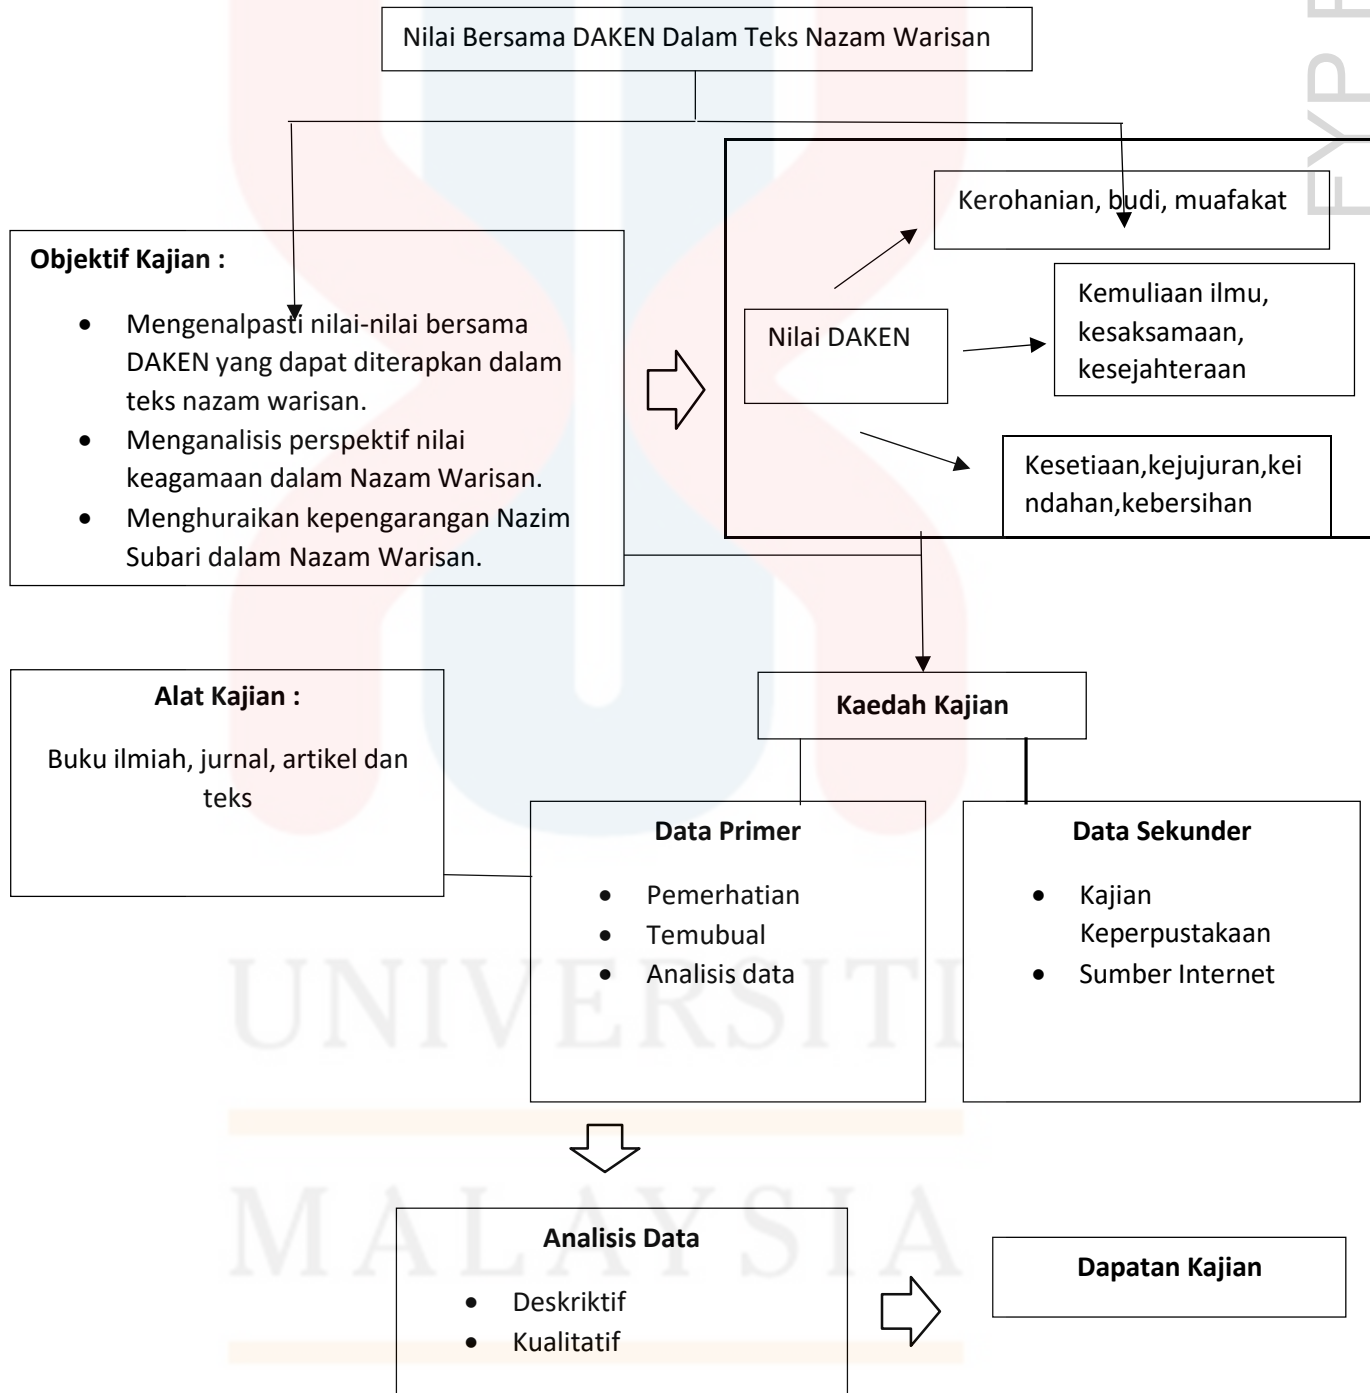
Nilai Bersama DAKEN Dalam Teks Nazam Warisan

Objektif Kajian :

- Mengenalpasti nilai-nilai bersama DAKEN yang dapat diterapkan dalam teks nazam warisan.
- Menganalisis perspektif nilai keagamaan dalam Nazam Warisan.
- Menghuraikan kepengarangan Nazim Subari dalam Nazam Warisan.

Nilai DAKEN

Kerohanian, budi, muafakat

Kemuliaan ilmu, kesaksamaan, kesejahteraan

Kesetiaan,kejujuran,keindahan,kebersihan

Alat Kajian :

Buku ilmiah, jurnal, artikel dan teks

Kaedah Kajian

Data Primer

- Pemerhatian
- Temubual
- Analisis data

Data Sekunder

- Kajian Keperpustakaan
- Sumber Internet

Analisis Data

- Deskriktif
- Kualitatif

Dapatan Kajian

FYP F

UNIVERSITI

MALAYSIA